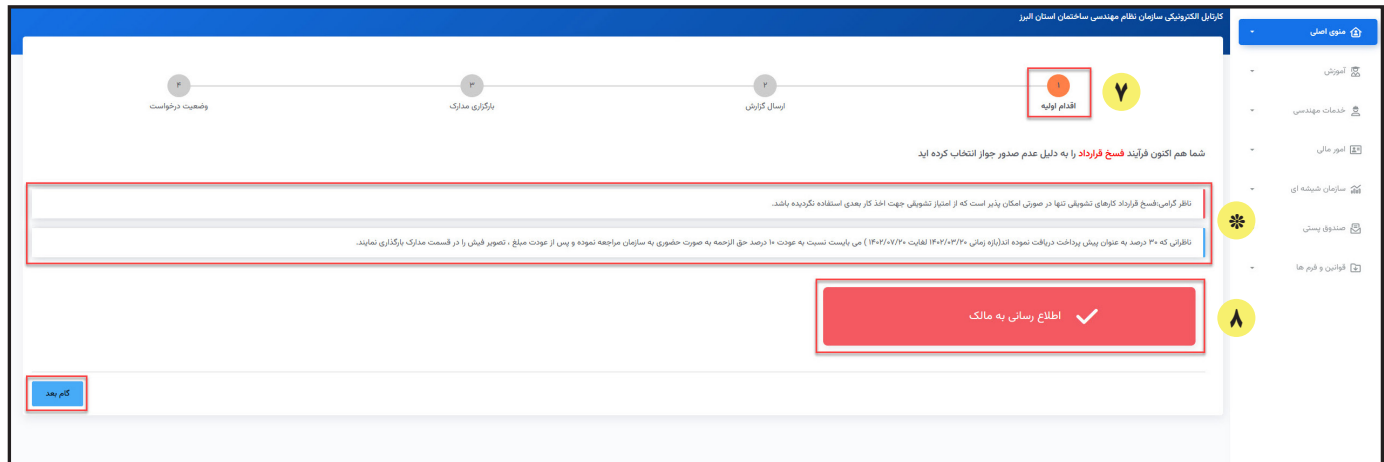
کارتابل الکترونیکی سازمان نظام مهندسی ساختمان استان البرز

منوی اصلی
آموزش
خدمات مهندسی
امور مالی
سازمان شیشه ای
صندوق پستی
قوانین و فرم ها

۱
اقدام اولیه
۲
ارسال گزارش
۳
بارگزاری مدارک
۴
وضعیت درخواست

۷

شما هم اکنون فرآیند فسخ قرارداد را به دلیل عدم صدور جواز انتخاب کرده اید

ناظر گرامی،فسخ قرارداد کارهای تشویقی تنها در صورتی امکان پذیر است که از امتیاز تشویقی جهت اخذ کار بعدی استفاده نگردیده باشد.

ناظرانی که ۳۰ درصد به عنوان پیش پرداخت دریافت نموده اند(بازه زمانی ۱۴۰۲/۰۳/۲۰ لغایت ۱۴۰۲/۰۷/۲۰ ) می بایست نسبت به عودت ۱۰ درصد حق الزحمه به صورت حضوری به سازمان مراجعه نموده و پس از عودت مبلغ ، تصویر فیش را در قسمت مدارک بارگذاری نمایند.

اطلاع رسانی به مالک

۸

گام بعد